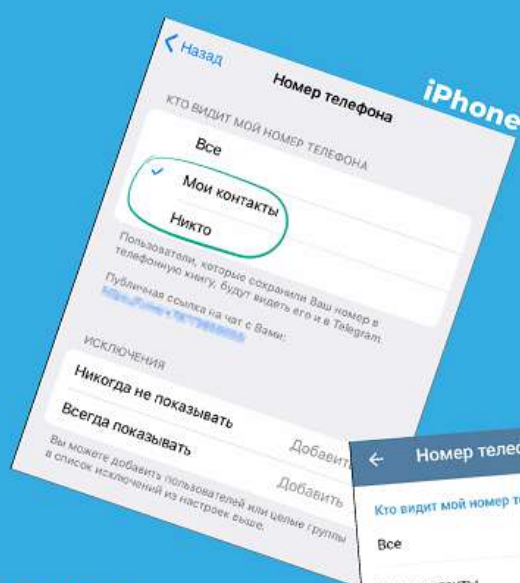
iPhone

Назад

Номер телефона

КТО ВИДИТ МОЙ НОМЕР ТЕЛЕФОНА

Все

Мои контакты

Никто

Пользователи, которые сохранили Ваш номер в телефонную книгу, будут видеть его и в Telegram.

Публичная ссылка на чат с Вами:

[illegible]

ИСКЛЮЧЕНИЯ

Никогда не показывать

Добавить

Всегда показывать

Добавить

Вы можете добавить пользователей или целые группы в список исключений из настроек выше.

Номер теле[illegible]

Кто видит мой номер т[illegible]

Все